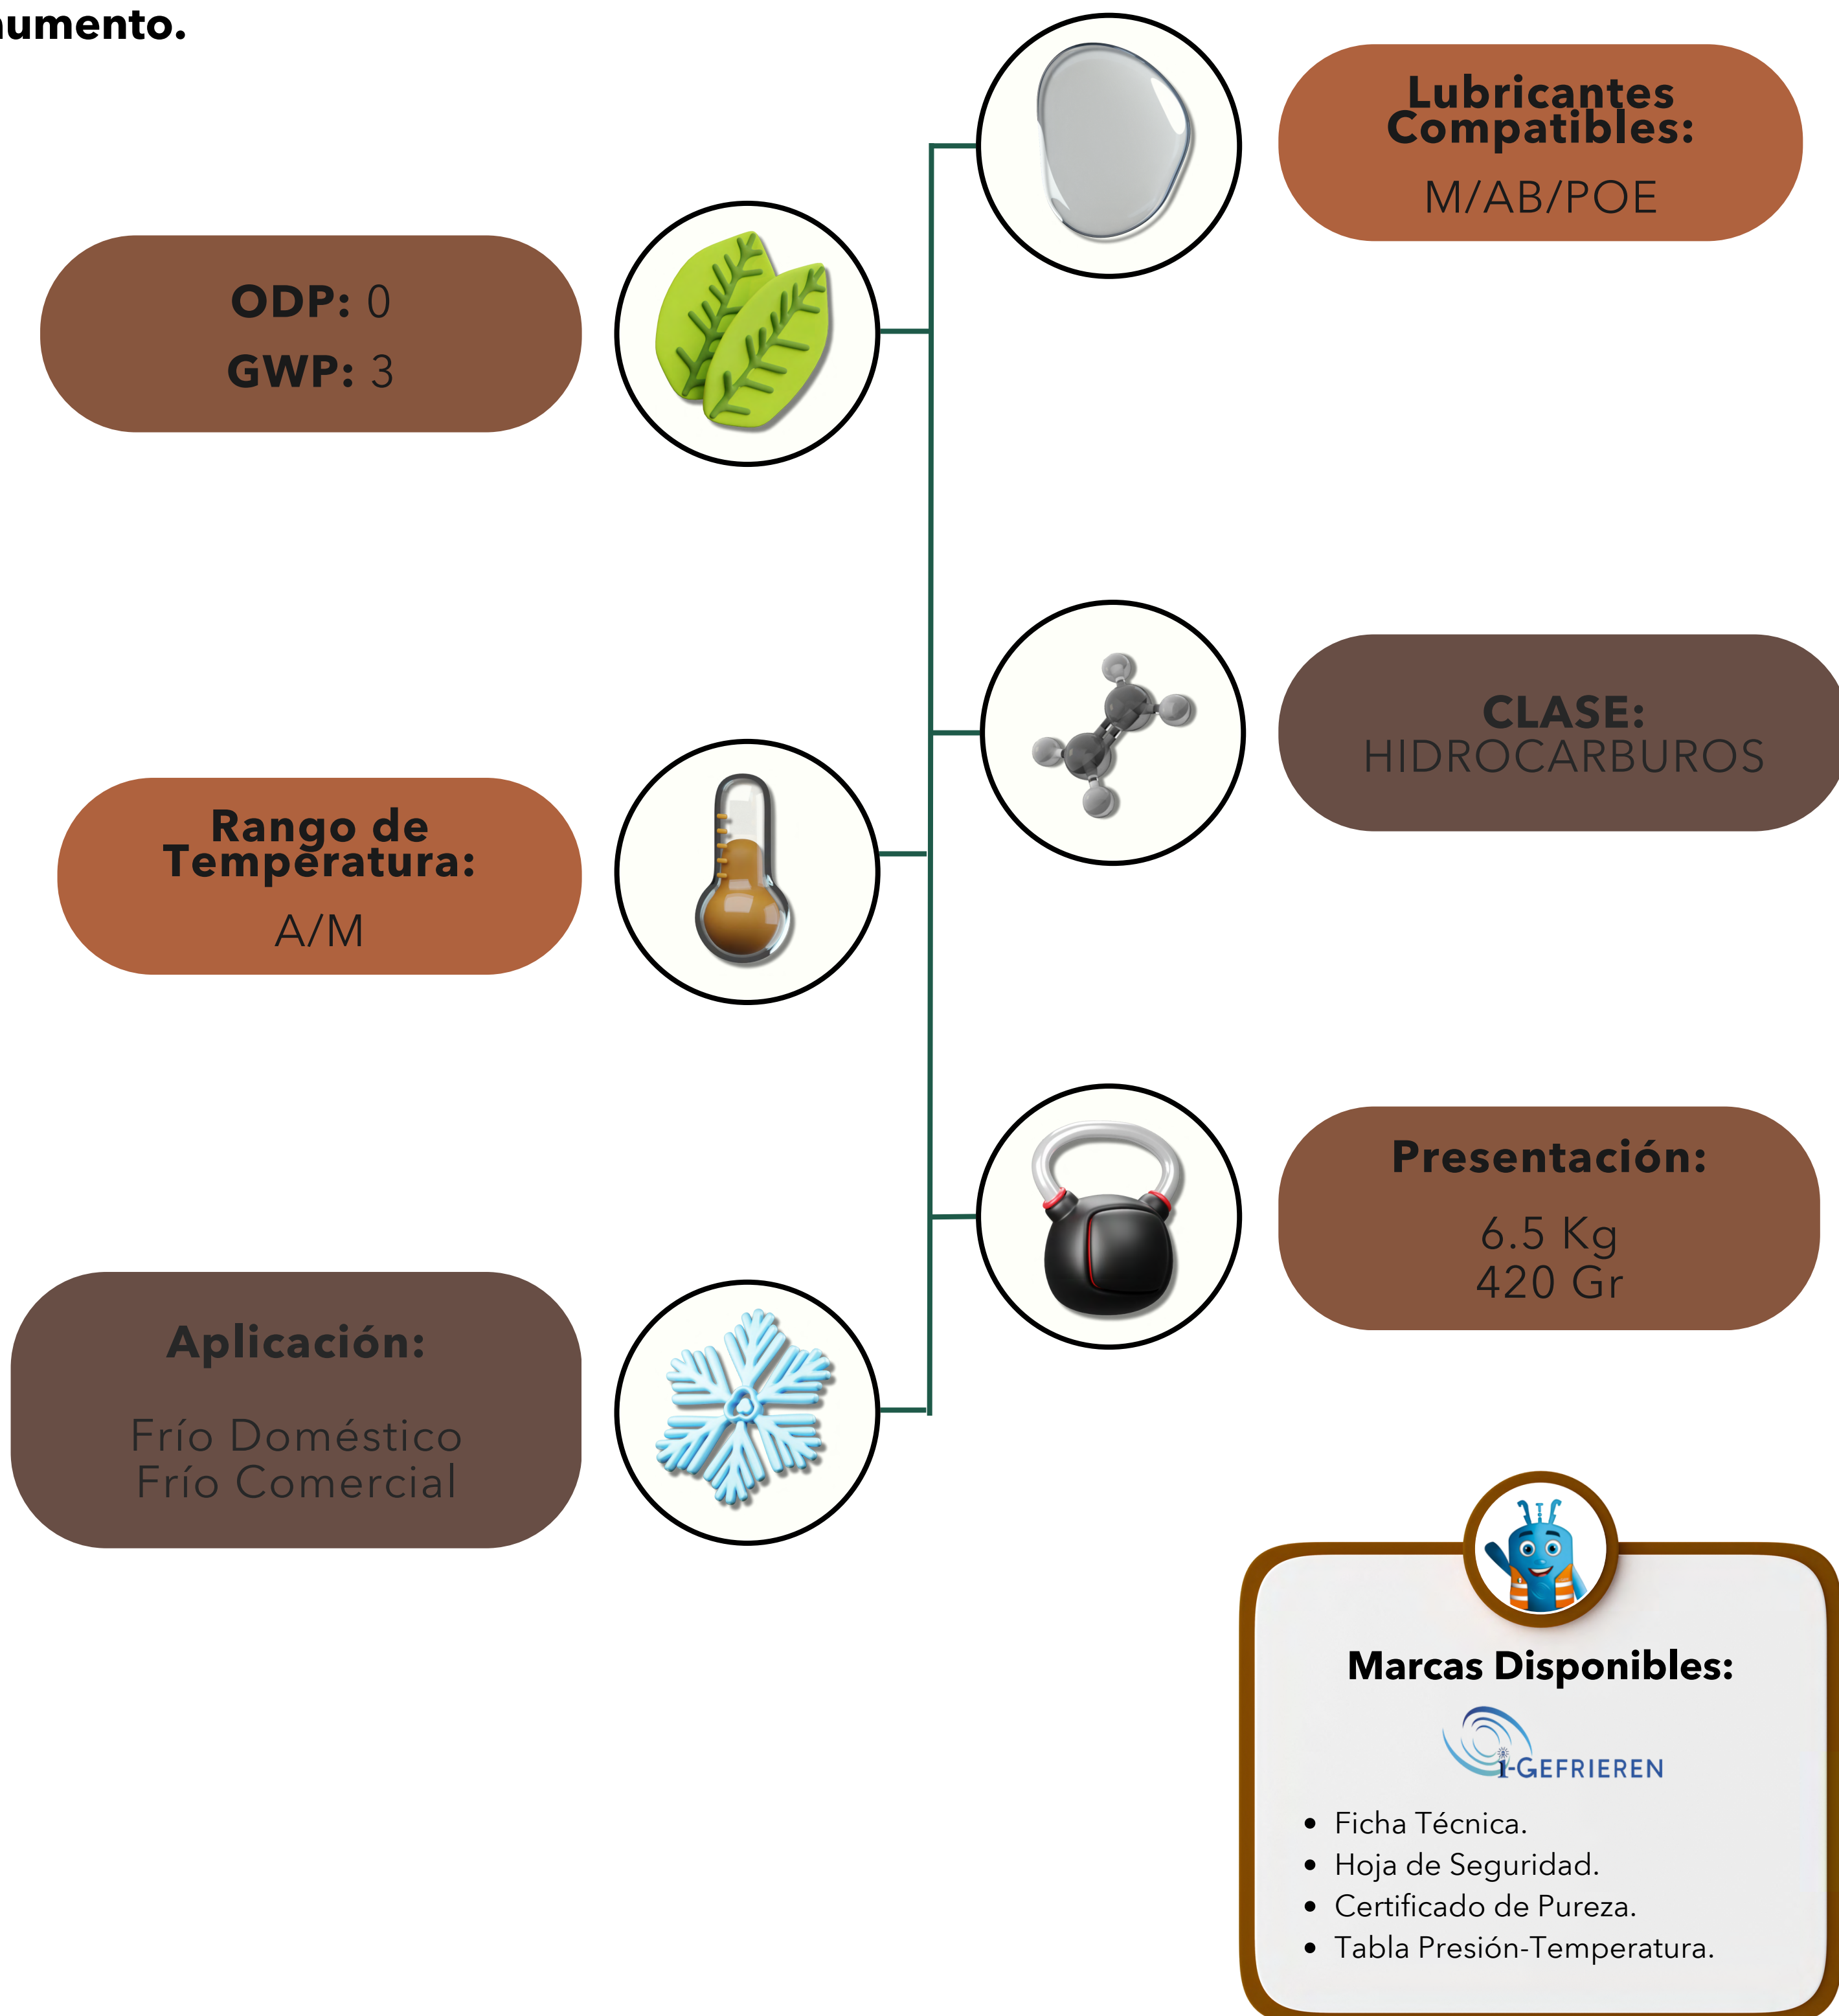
umento.

Lubricantes Compatibles:
M/AB/POE

ODP: 0
GWP: 3

CLASE:
HIDROCARBUROS

Rango de Temperatura:
A/M

Presentación:
6.5 Kg
420 Gr

Aplicación:
Frío Doméstico
Frío Comercial

Marcas Disponibles:

i-GEFRIEREN

- Ficha Técnica.
- Hoja de Seguridad.
- Certificado de Pureza.
- Tabla Presión-Temperatura.